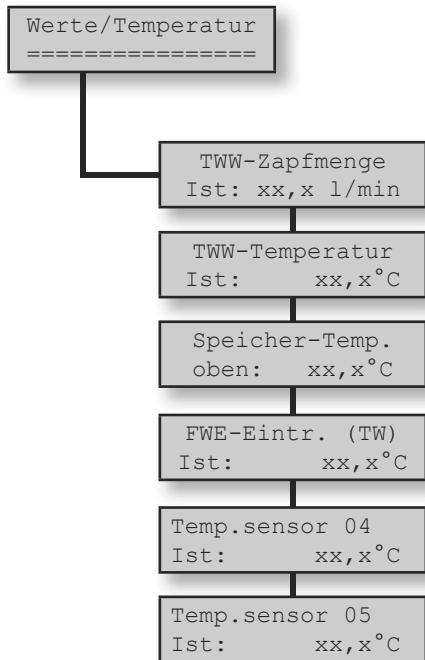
Werte/Temperatur
================

TWW-Zapfmenge
Ist: xx,x l/min

TWW-Temperatur
Ist: xx,x°C

Speicher-Temp.
oben: xx,x°C

FWE-Eintr. (TW)
Ist: xx,x°C

Temp.sensor 04
Ist: xx,x°C

Temp.sensor 05
Ist: xx,x°C